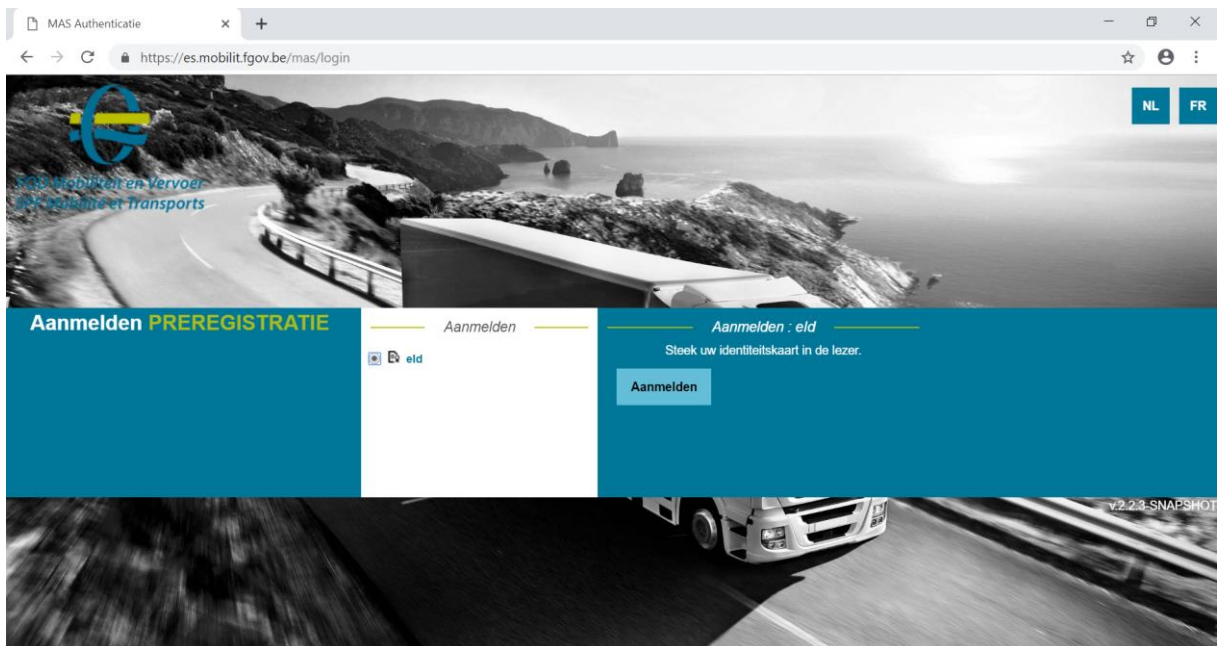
MAS Authenticatie

https://es.mobilit.fgov.be/mas/login

FOD Mobiliteit en Vervoer
SPF Mobilité et Transports

NL FR

Aanmelden PREREGISTRATIE

Aanmelden

eId

Aanmelden : eId

Steek uw identiteitskaart in de lezer.

Aanmelden

v.2.2.3-SNAPSHOT